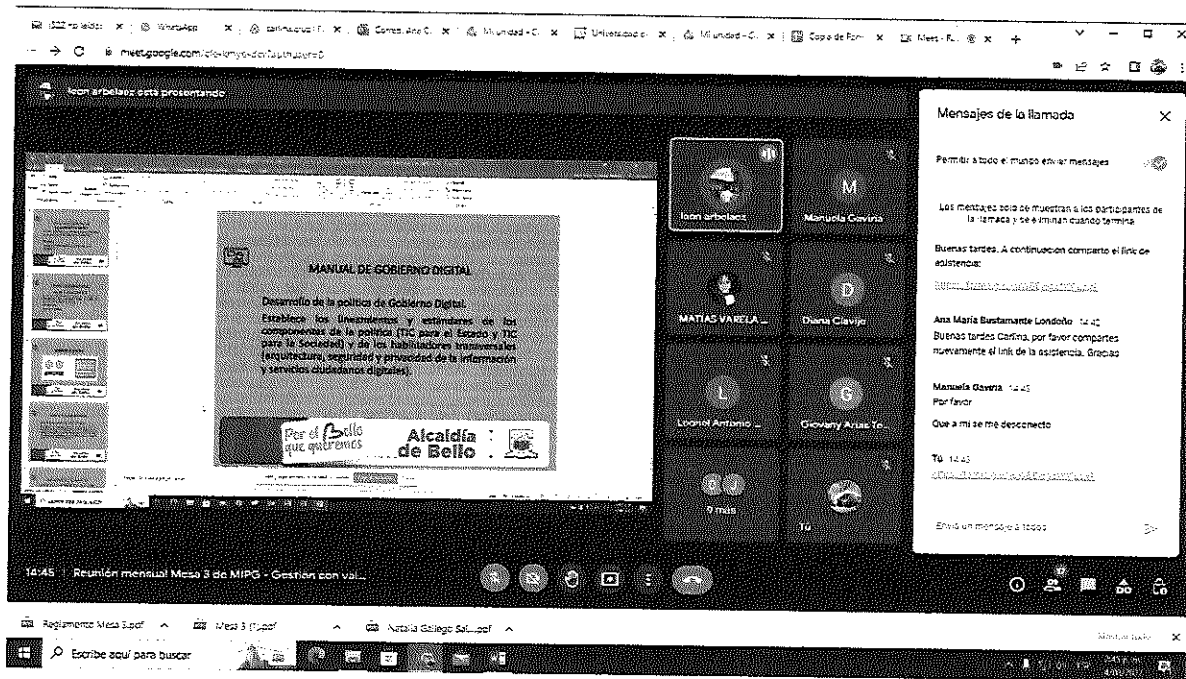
meet.google.com/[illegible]

leon arbelaez está presentando

MANUAL DE GOBIERNO DIGITAL

Desarrollo de la política de Gobierno Digital.

Establece los lineamientos y estándares en los componentes de la política (TIC para el Estado y TIC para la Sociedad) y de los habilitadores transversales (arquitectura, seguridad y privacidad de la información y servicios ciudadanos digitales).

Por el Bello que queremos

Alcaldía de Bello

leon arbelaez

M
Manuela Gaviria

MATIAS VARELA ...

D
Diana Clavijo

L
Leonel Antonio ...

G
Giovany Arias To...

9 más

Tú

Mensajes de la llamada

Permitir a todo el mundo enviar mensajes

Los mensajes solo se muestran a los participantes de la llamada y se eliminan cuando termina

Buenas tardes. A continuación comparto el link de asistencia:

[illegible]

Ana María Bustamante Londoño 14:42
Buenas tardes Carlina, por favor compartes nuevamente el link de la asistencia. Gracias

Manuela Gaviria 14:43
Por favor

Que a mi se me desconecto

Tú 14:43
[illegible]

Envía un mensaje a todos

14:45 | Reunión mensual Mesa 3 de MIPG - Gestion con val...

Reglamento Mesa 3.pdf
Mesa 3 (1).pdf
Natalia Gallego Sal....pdf

Mostrar todo

Escribe aquí para buscar